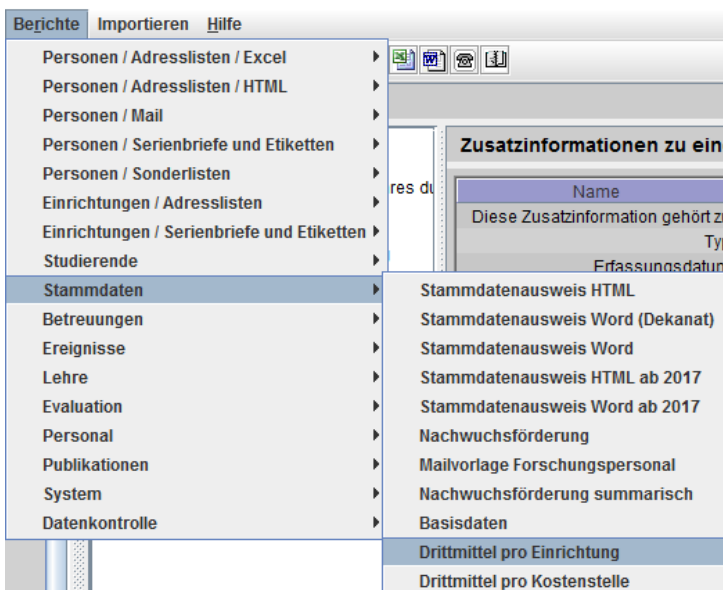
Berichte Importieren Hilfe

Personen / Adresslisten / Excel
Personen / Adresslisten / HTML
Personen / Mail
Personen / Serienbriefe und Etiketten
Personen / Sonderlisten
Einrichtungen / Adresslisten
Einrichtungen / Serienbriefe und Etiketten
Studierende
Stammdaten
Betreuungen
Ereignisse
Lehre
Evaluation
Personal
Publikationen
System
Datenkontrolle

Zusatzinformationen zu ein

res du

Name
Diese Zusatzinformation gehört z
Typ
Erfassungsdatum

Stammdatenausweis HTML
Stammdatenausweis Word (Dekanat)
Stammdatenausweis Word
Stammdatenausweis HTML ab 2017
Stammdatenausweis Word ab 2017
Nachwuchsförderung
Mailvorlage Forschungspersonal
Nachwuchsförderung summarisch
Basisdaten
Drittmittel pro Einrichtung
Drittmittel pro Kostenstelle